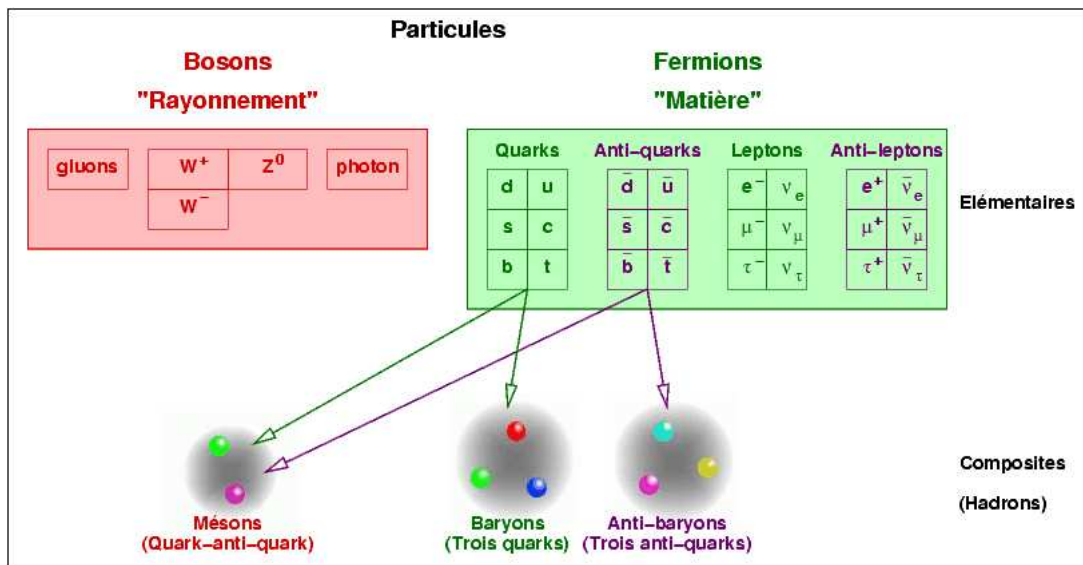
Particules

Bosons
"Rayonnement"

gluons

| $W^+$ | $Z^0$ |
|---|---|
| $W^-$ | |

photon

Fermions
"Matière"

Quarks

| d | u |
|---|---|
| s | c |
| b | t |

Anti-quarks

| $\bar{d}$ | $\bar{u}$ |
|---|---|
| $\bar{s}$ | $\bar{c}$ |
| $\bar{b}$ | $\bar{t}$ |

Leptons

| $e^-$ | $\nu_e$ |
|---|---|
| $\mu^-$ | $\nu_\mu$ |
| $\tau^-$ | $\nu_\tau$ |

Anti-leptons

| $e^+$ | $\bar{\nu}_e$ |
|---|---|
| $\mu^+$ | $\bar{\nu}_\mu$ |
| $\tau^+$ | $\bar{\nu}_\tau$ |

Elémentaires

Mésons
(Quark-anti-quark)

Baryons
(Trois quarks)

Anti-baryons
(Trois anti-quarks)

Composites
(Hadrons)